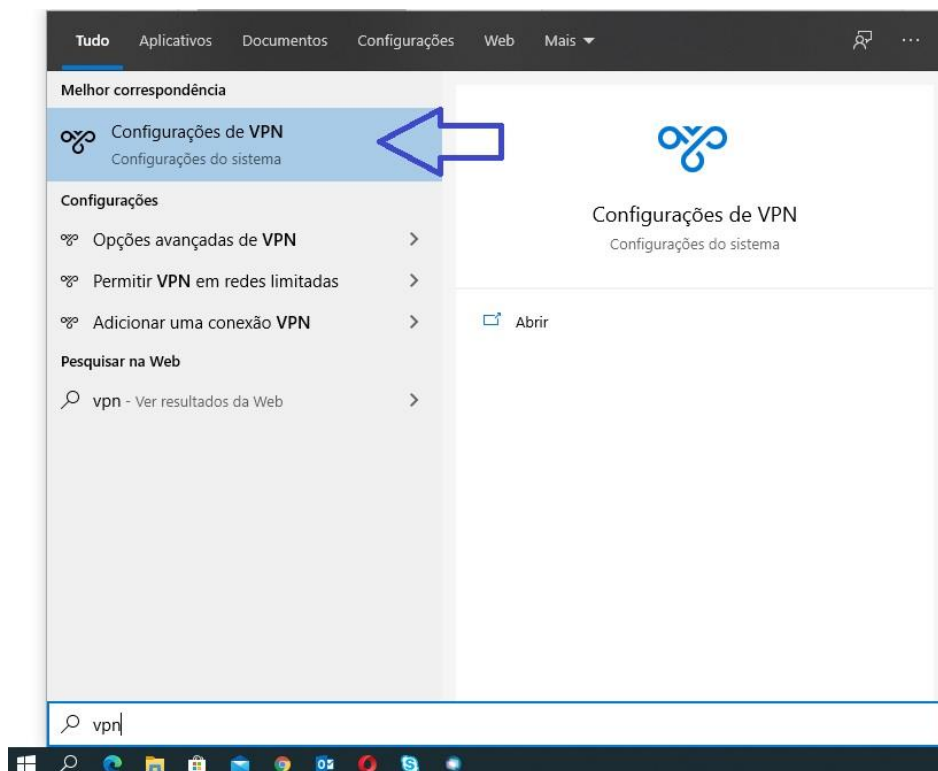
Tudo Aplicativos Documentos Configurações Web Mais ▾

Melhor correspondência

Configurações de VPN
Configurações do sistema

Configurações

Opções avançadas de VPN >

Permitir VPN em redes limitadas >

Adicionar uma conexão VPN >

Pesquisar na Web

vpn - Ver resultados da Web >

Configurações de VPN
Configurações do sistema

Abrir

vpn